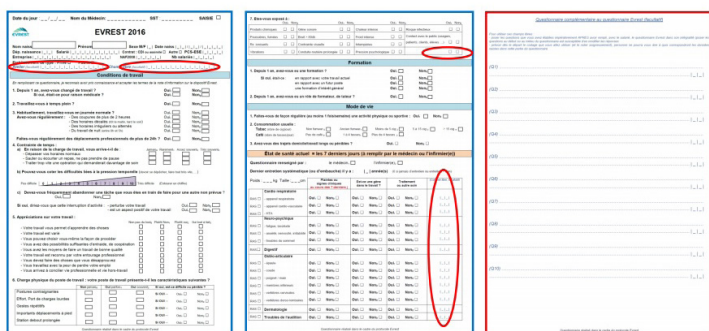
Date du jour ___/___/___ Nom du Médecin: ___ SST ___ SAISIE

EVREST 2016

Conditions de travail

1. Depuis 1 an, avez-vous changé de travail ?

2. Travaillez-vous à temps plein ?

3. Habituellement, travaillez-vous en journée normale ?

4. Contrainte de temps :

5. Apprentissages sur votre travail :

6. Charge physique du poste de travail : votre poste de travail présente-t-il les caractéristiques suivantes ?

Postures contraignantes
Effort, Port de charges lourdes
Gestes répétitifs
Importants déplacements à pied
Station debout prolongée

7. Etes-vous exposé à :

Formation

1. Depuis 1 an, avez-vous eu une formation ?

2. Depuis 1 an, avez-vous eu un rôle de formateur ou tuteur ?

Mode de vie

1. Faites-vous de façon régulière (au moins 1 fois/semaine) une activité physique ou sportive : Oui Non

2. Consommation usuelle :

3. Avez-vous des trajets domicile/travail longs ou pénibles ?

Etat de santé actuel + les 7 derniers jours (à remplir par le médecin ou l'infirmier(e))

Questionnaire rempli par : le médecin Infirmier(e)

Appareil digestif
Appareil neuro-psychique
Sommeil

Troubles de l'audition

Questionnaire complémentaire au questionnaire Evrest (facultatif)

(Q1)
(Q2)
(Q3)
(Q4)
(Q5)
(Q6)
(Q7)
(Q8)
(Q9)
(Q10)